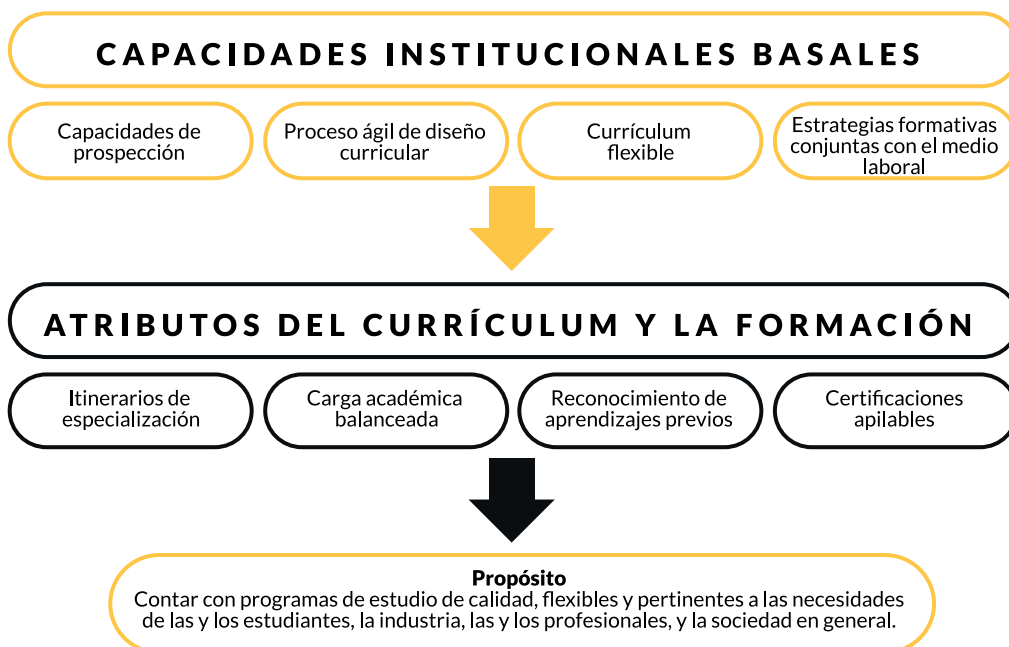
CAPACIDADES INSTITUCIONALES BASALES

Capacidades de prospección

Proceso ágil de diseño curricular

Currículum flexible

Estrategias formativas conjuntas con el medio laboral

ATRIBUTOS DEL CURRÍCULUM Y LA FORMACIÓN

Itinerarios de especialización

Carga académica balanceada

Reconocimiento de aprendizajes previos

Certificaciones apilables

Propósito
Contar con programas de estudio de calidad, flexibles y pertinentes a las necesidades de las y los estudiantes, la industria, las y los profesionales, y la sociedad en general.